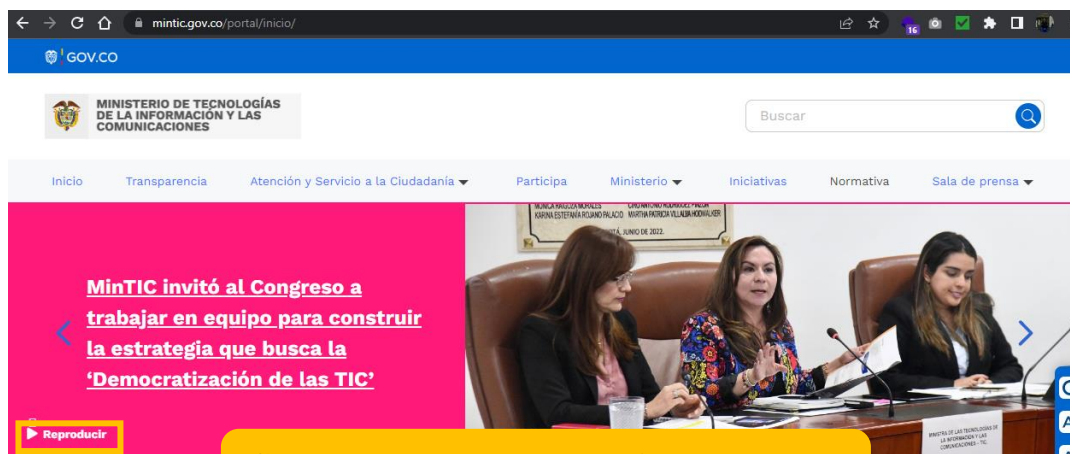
mintic.gov.co/portal/inicio/

16

GOV.CO

MINISTERIO DE TECNOLOGÍAS DE LA INFORMACIÓN Y LAS COMUNICACIONES

Buscar

Inicio Transparencia Atención y Servicio a la Ciudadanía Participa Ministerio Iniciativas Normativa Sala de prensa

MÓNICA MAGUIZA MORALES KARINA ESTEFANÍA RUANO PALACIO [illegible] MARTHA PATRICIA VILLALBA HODWALKER

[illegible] JUNIO DE 2022.

MinTIC invitó al Congreso a trabajar en equipo para construir la estrategia que busca la 'Democratización de las TIC'

Reproducir

MINISTRA DE LAS TECNOLOGÍAS DE LA INFORMACIÓN Y LAS COMUNICACIONES - TIC